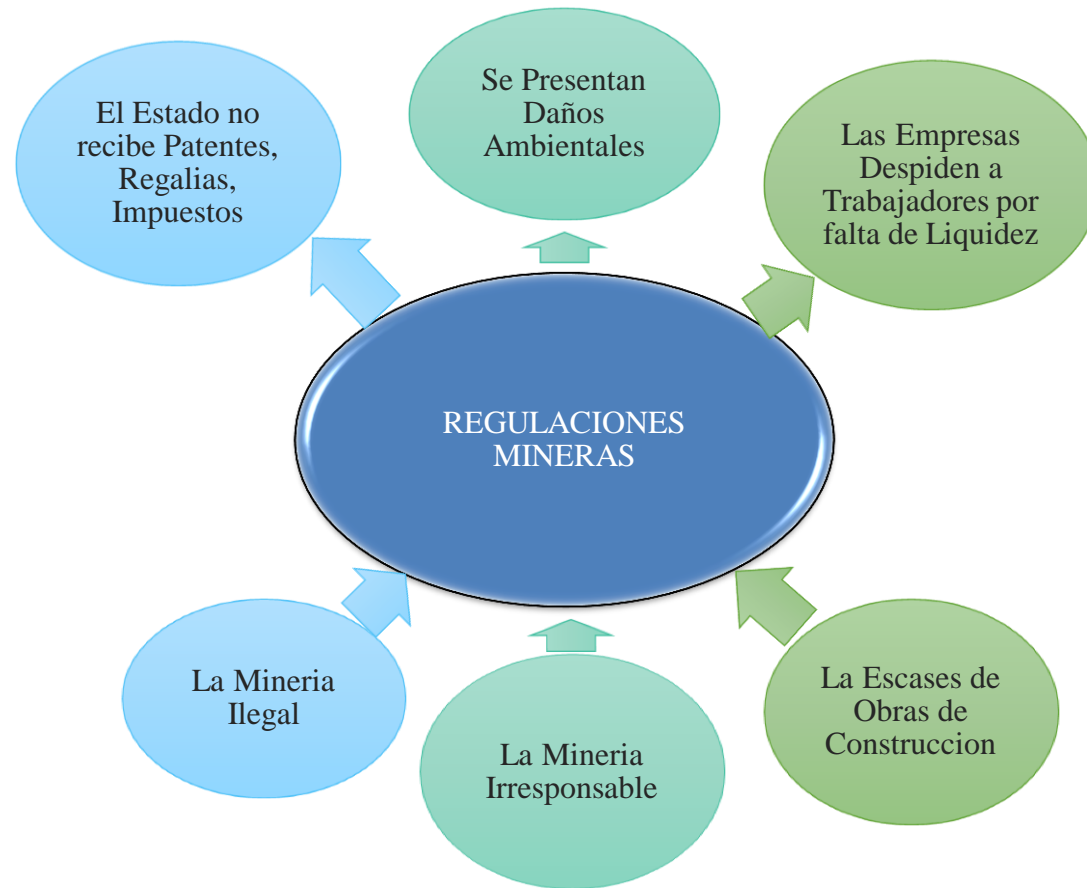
El Estado no recibe Patentes, Regalias, Impuestos

Se Presentan Daños Ambientales

Las Empresas Despiden a Trabajadores por falta de Liquidez

REGULACIONES MINERAS

La Mineria Ilegal

La Mineria Irresponsable

La Escases de Obras de Construccion